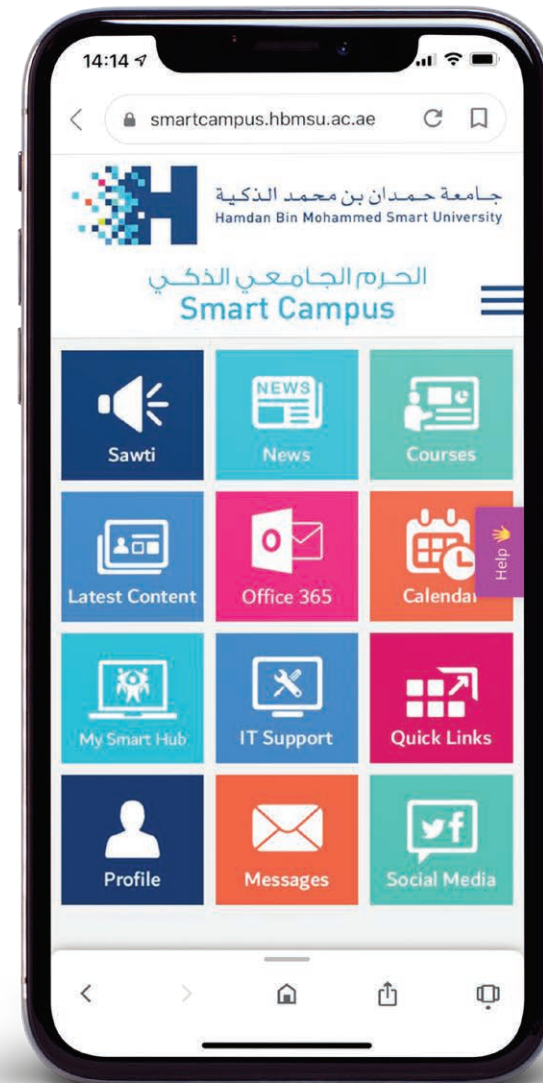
14:14

smartcampus.hbmsu.ac.ae

جامعة حمدان بن محمد الذكية
Hamdan Bin Mohammed Smart University

الحرم الجامعي الذكي
Smart Campus

Sawti

NEWS
News

Courses

Latest Content

Office 365

Calendar

Help

My Smart Hub

IT Support

Quick Links

Profile

Messages

Social Media